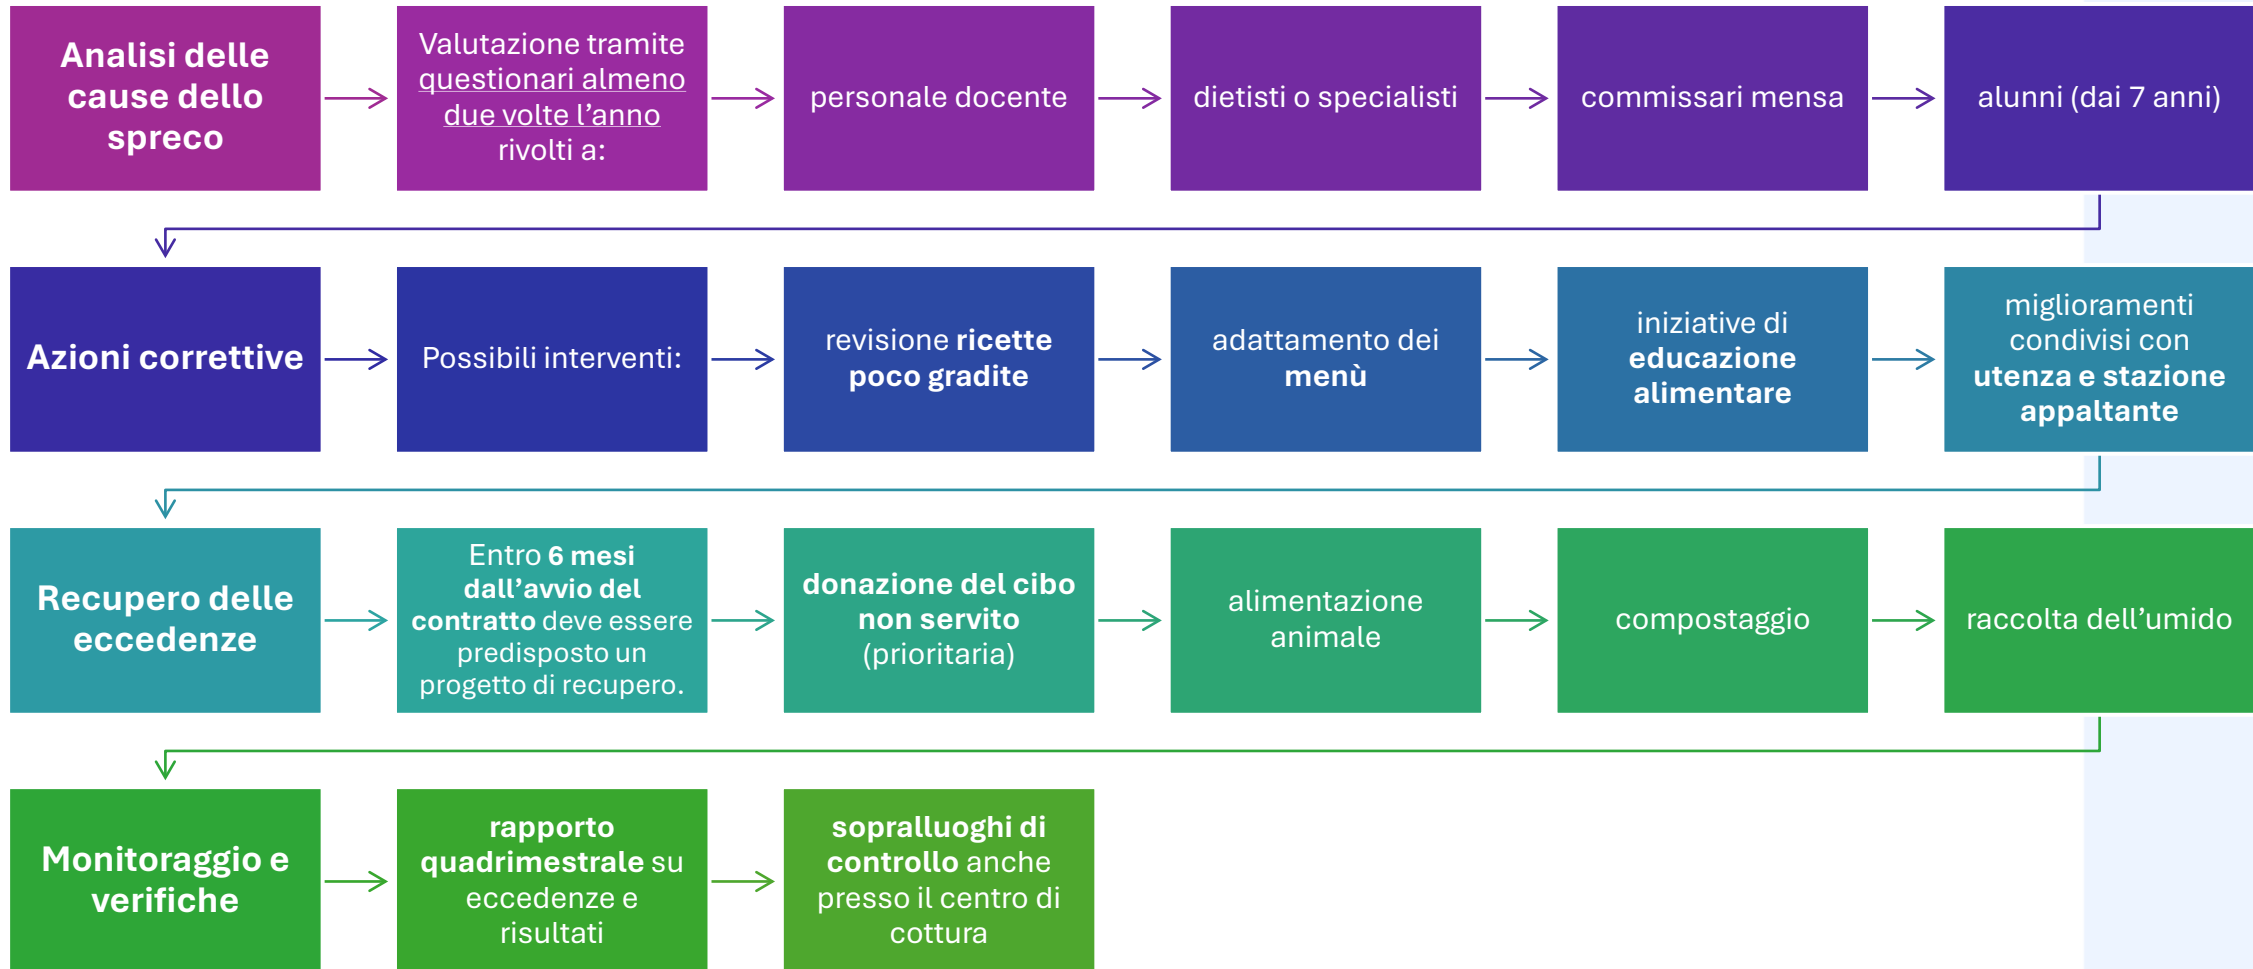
Analisi delle cause dello spreco

Valutazione tramite questionari almeno due volte l’anno rivolti a:

personale docente

dietisti o specialisti

commissari mensa

alunni (dai 7 anni)

Azioni correttive

Possibili interventi:

revisione ricette poco gradite

adattamento dei menù

iniziative di educazione alimentare

miglioramenti condivisi con utenza e stazione appaltante

Recupero delle eccedenze

Entro 6 mesi dall’avvio del contratto deve essere predisposto un progetto di recupero.

donazione del cibo non servito (prioritaria)

alimentazione animale

compostaggio

raccolta dell’umido

Monitoraggio e verifiche

rapporto quadrimestrale su eccedenze e risultati

sopralluoghi di controllo anche presso il centro di cottura